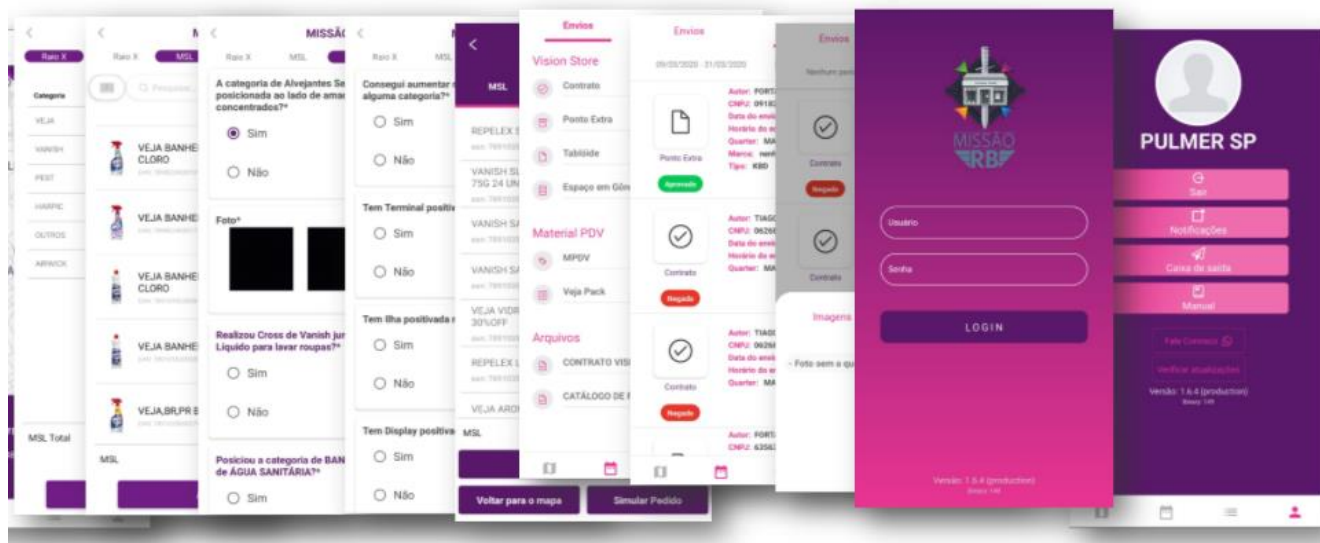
Raio X

Categoria
VEJA
VANISH
PEST
HARPIC
OUTROS
AIRWICK

MSL Total

Raio X MSL

Pesquisar

VEJA BANHE CLORO
VEJA BANHE
VEJA BANHE CLORO
VEJA BANHE
VEJA,BR,PR E

MSL

MISSÃO

Raio X MSL

A categoria de Alvejantes Se posicionada ao lado de ama concentrados?*

Sim
Não

Foto*

Realizou Cross de Vanish jun Líquido para lavar roupas?*

Sim
Não

Posiciou a categoria de BAN de ÁGUA SANITÁRIA?*

Sim

Raio X MSL

Consegui aumentar alguma categoria?*

Sim
Não

Tem Terminal positiv

Sim
Não

Tem Ilha positivada

Sim
Não

Tem Display positiva

Sim
Não

MSL

REPELEX
VANISH SL 75G 24 UN
VANISH SA
VANISH SA
VEJA VIDR 30%OFF
REPELEX L
VEJA ARO

MSL

Voltar para o mapa
Simular Pedido

Envios

Vision Store
Contrato
Ponto Extra
Tablóide
Espaço em Gôn

Material PDV
MPDV
Veja Pack

Arquivos
CONTRATO VIS
CATÁLOGO DE

Envios

09/03/2020 - 31/03/2020

Ponto Extra
Aprovado
Autor: FORT
CNPJ: 0918
Data do envi
Horário do e
Quarter: MA
Marca: nen
Tipo: KBD

Contrato
Negado
Autor: TIAG
CNPJ: 0626
Data do envi
Horário do e
Quarter: MA

Contrato
Negado
Autor: TIAG
CNPJ: 0626
Data do envi
Horário do e
Quarter: MA

Autor: FORT
CNPJ: 6356

Envios

Nenhum pon

Contrato
Negado

Contrato

Imagens

- Foto sem a qu

MISSÃO RB

Usuário
Senha

LOGIN

Versão: 1.6.4 (production)

PULMER SP

Sair
Notificações
Caixa de saída
Manual

Fale Conosco

Verificar atualizações

Versão: 1.6.4 (production)